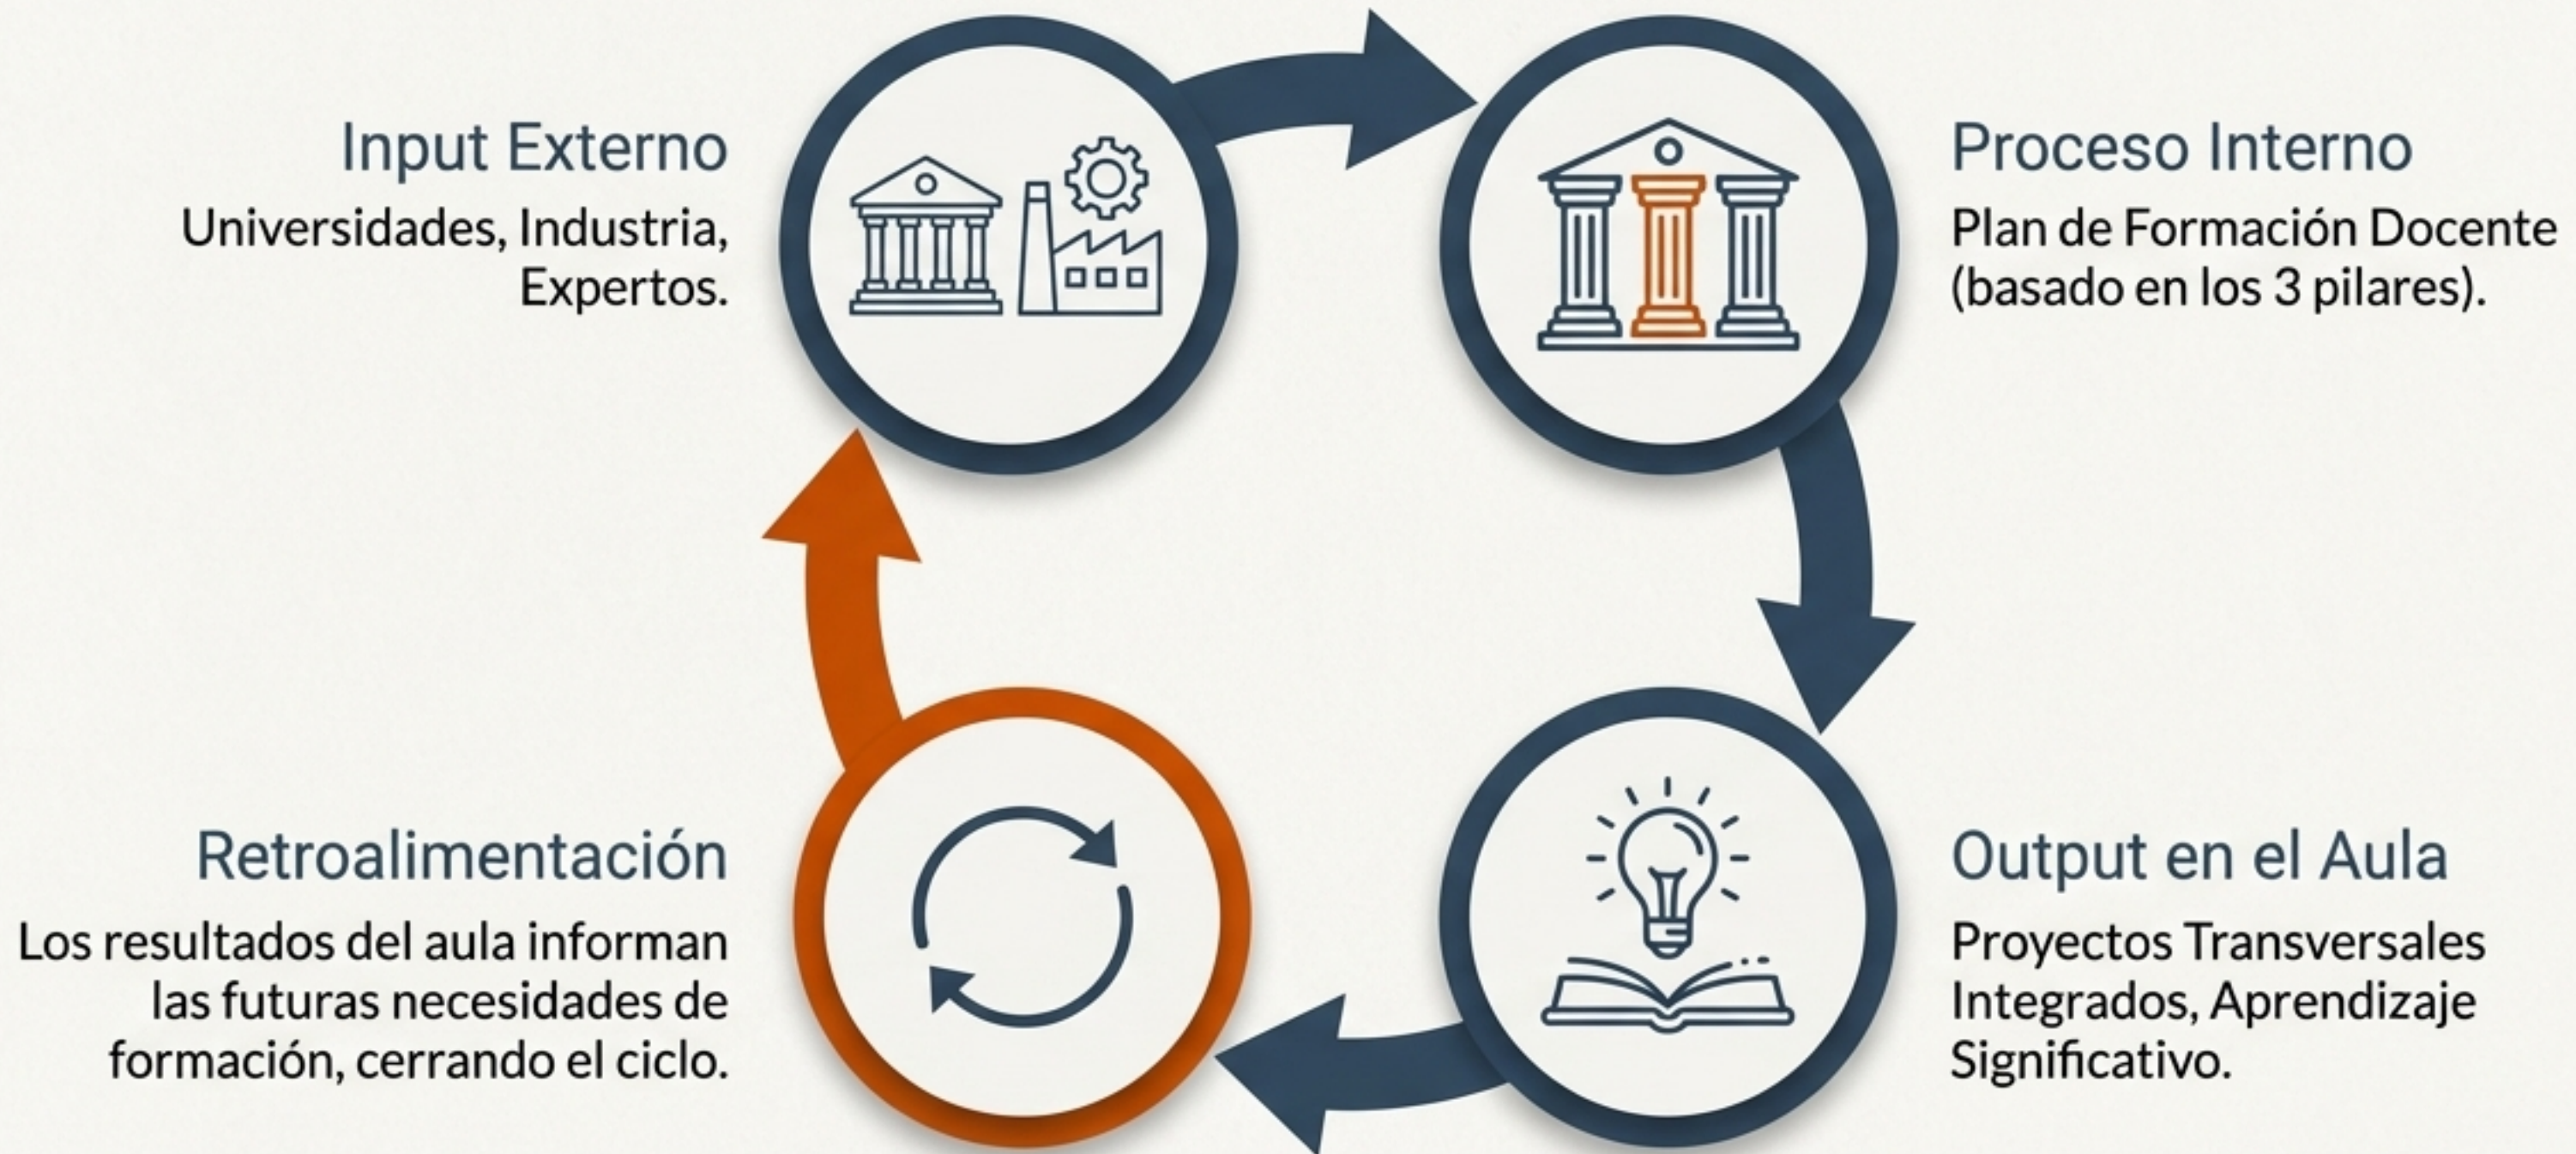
Input Externo

Universidades, Industria, Expertos.

Proceso Interno

Plan de Formación Docente (basado en los 3 pilares).

Retroalimentación

Los resultados del aula informan las futuras necesidades de formación, cerrando el ciclo.

Output en el Aula

Proyectos Transversales Integrados, Aprendizaje Significativo.